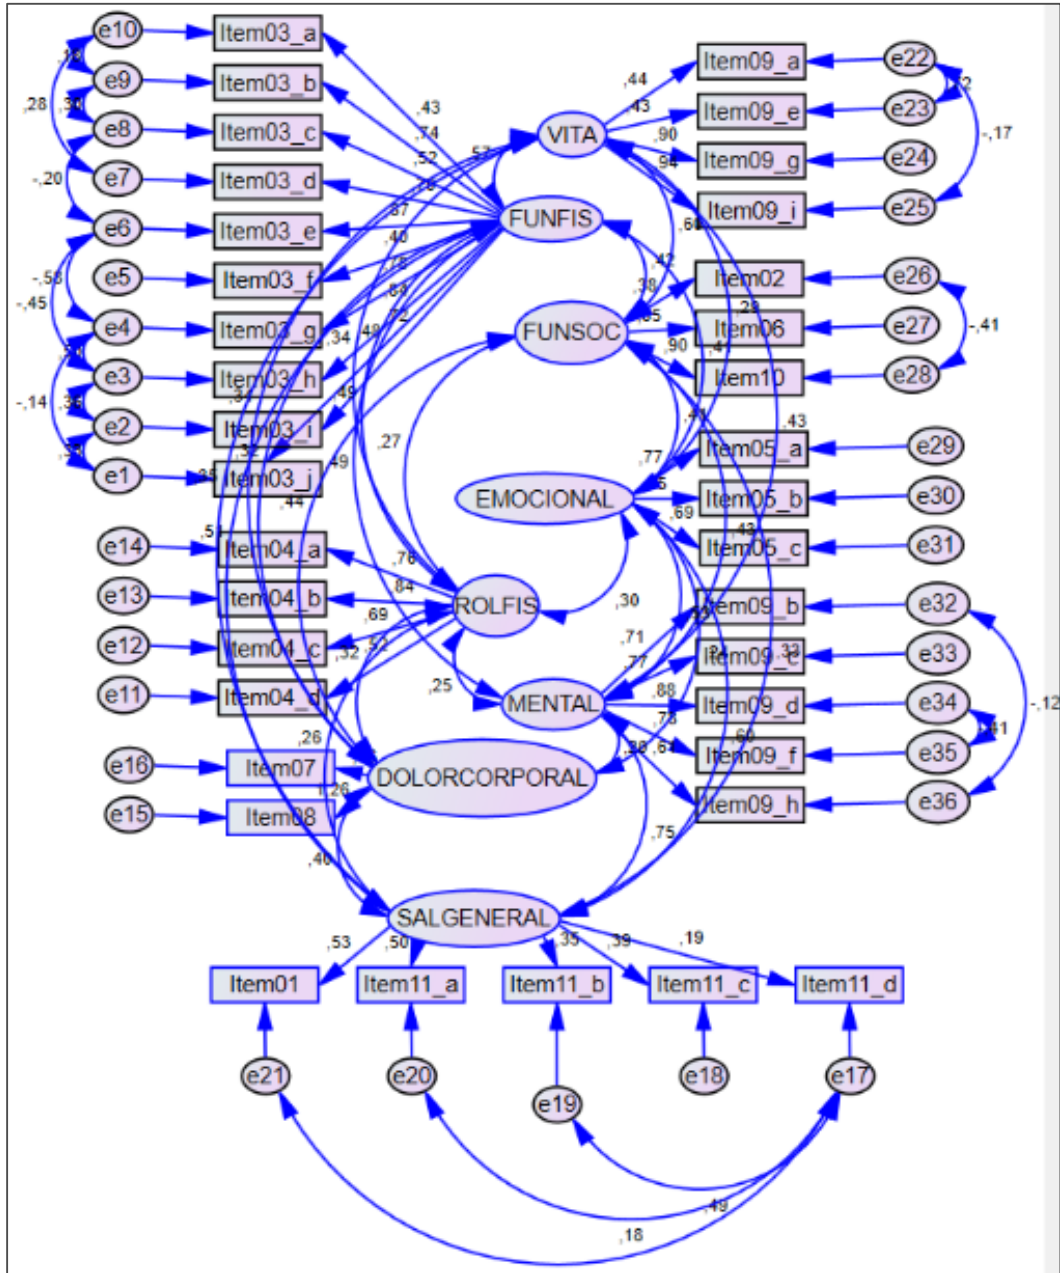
e10
e9
e8
e7
e6
e5
e4
e3
e2
e1
,28
,30
,30
-,20
-,56
-,45
,34
-,14
,34
,34
Item03_a
Item03_b
Item03_c
Item03_d
Item03_e
Item03_f
Item03_g
Item03_h
Item03_i
Item03_j
,43
,74
,52
,76
,87
,40
,75
,89
,72
,34
,49
,49
,27
,49
,32
,44
,38
,53
VITA
FUNFIS
FUNSOC
EMOCIONAL
ROLFIS
MENTAL
DOLORCORPORAL
SALGENERAL
Item09_a
Item09_e
Item09_g
Item09_i
e22
e23
e24
e25
,44
,43
,90
,94
,12
-,17
,60
,42
,38
,85
,90
,28
,41
Item02
Item06
Item10
e26
e27
e28
-,41
,43
,41
,77
,5
,69
,43
Item05_a
Item05_b
Item05_c
e29
e30
e31
e14
e13
e12
e11
,51
Item04_a
Item04_b
Item04_c
Item04_d
,78
,84
,69
,32
,52
,30
,25
,71
,77
Item09_b
Item09_c
Item09_d
Item09_f
Item09_h
,33
,24
,88
,78
,69
,64
,38
e32
e33
e34
e35
e36
,41
-,12
,26
e16
e15
Item07
Item08
,26
,40
,75
,53
,50
,35
,39
,19
Item01
Item11_a
Item11_b
Item11_c
Item11_d
e21
e20
e19
e18
e17
,49
,18